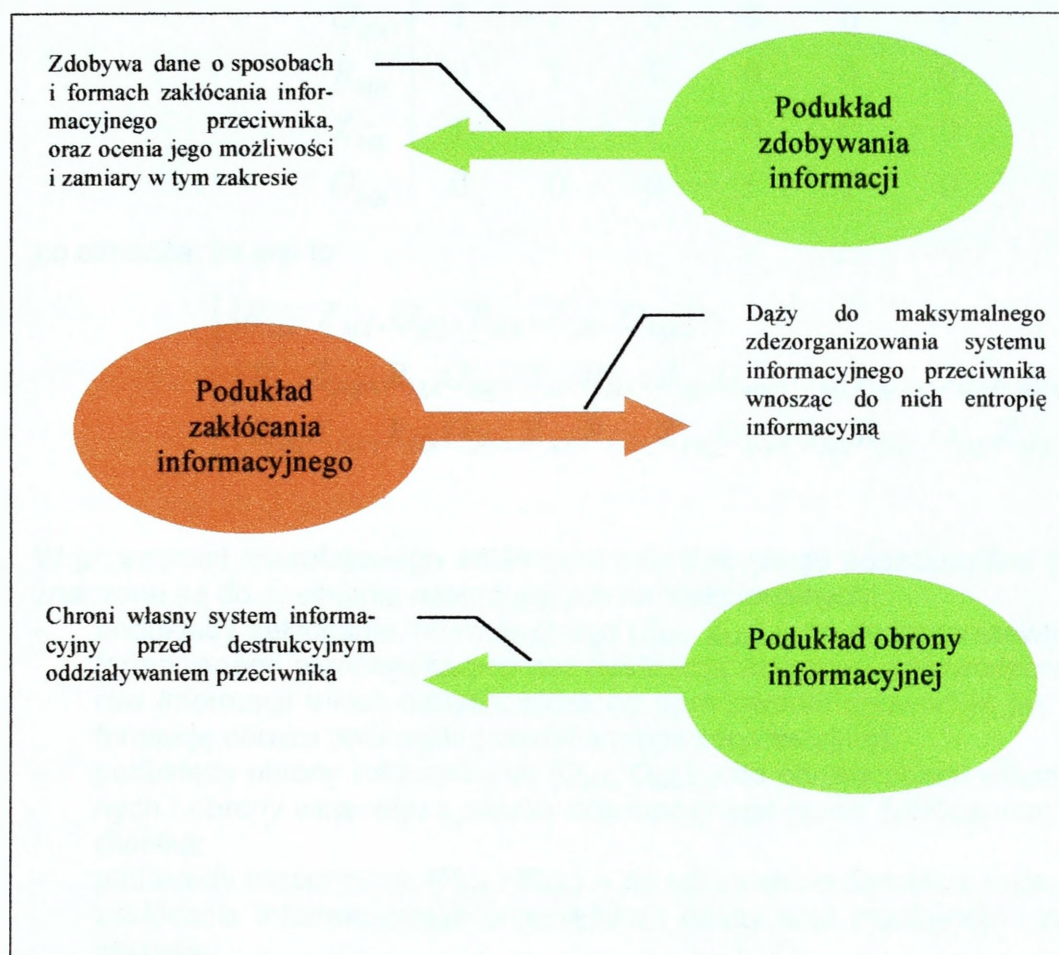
Zdobywa dane o sposobach i formach zakłócania informacyjnego przeciwnika, oraz ocenia jego możliwości i zamiary w tym zakresie

Podukład zdobywania informacji

Dąży do maksymalnego zdezorganizowania systemu informacyjnego przeciwnika wnosząc do nich entropię informacyjną

Podukład zakłócania informacyjnego

Chroni własny system informacyjny przed destrukcyjnym oddziaływaniem przeciwnika

Podukład obrony informacyjnej